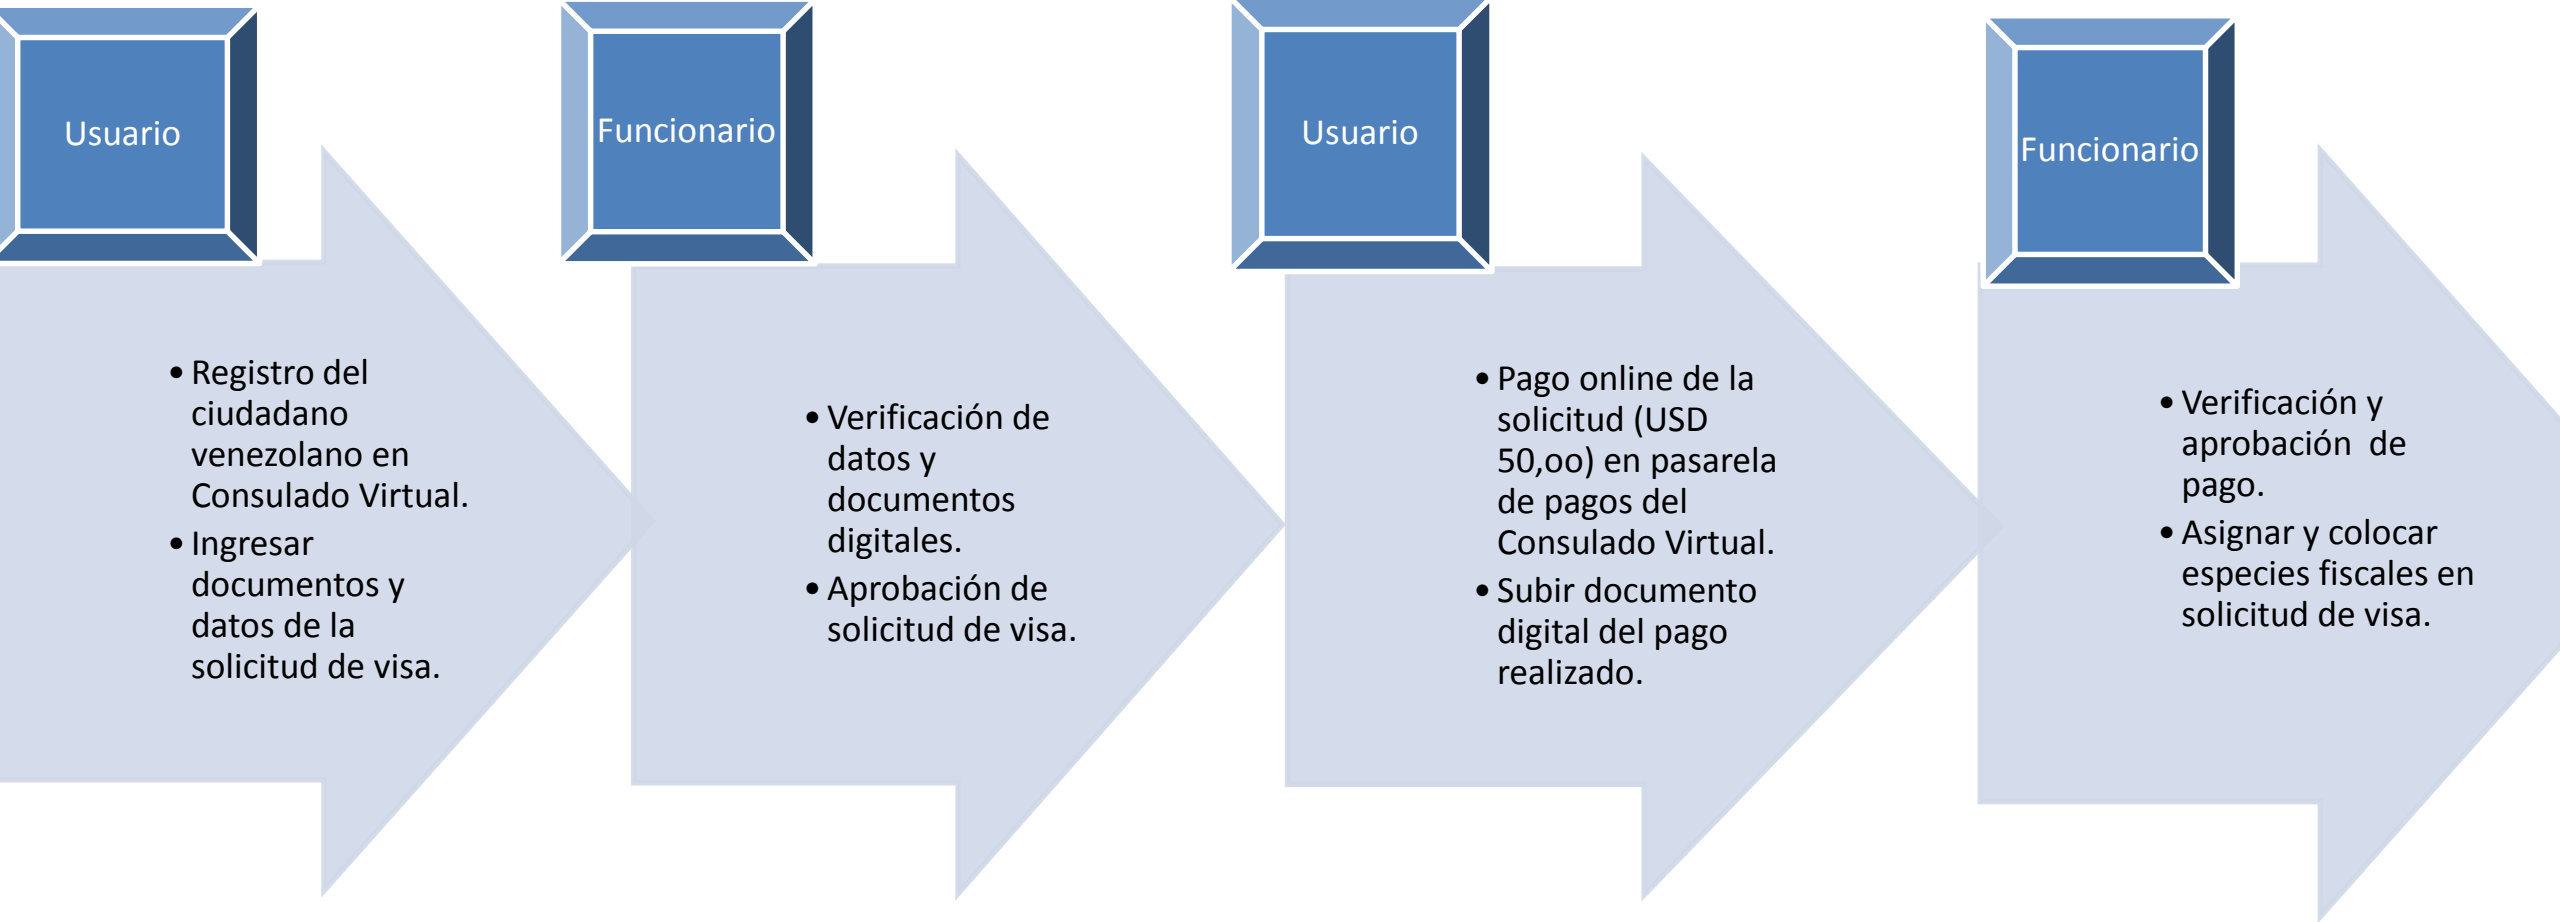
Usuario

• Registro del ciudadano venezolano en Consulado Virtual.
• Ingresar documentos y datos de la solicitud de visa.

Funcionario

• Verificación de datos y documentos digitales.
• Aprobación de solicitud de visa.

Usuario

• Pago online de la solicitud (USD 50,oo) en pasarela de pagos del Consulado Virtual.
• Subir documento digital del pago realizado.

Funcionario

• Verificación y aprobación de pago.
• Asignar y colocar especies fiscales en solicitud de visa.